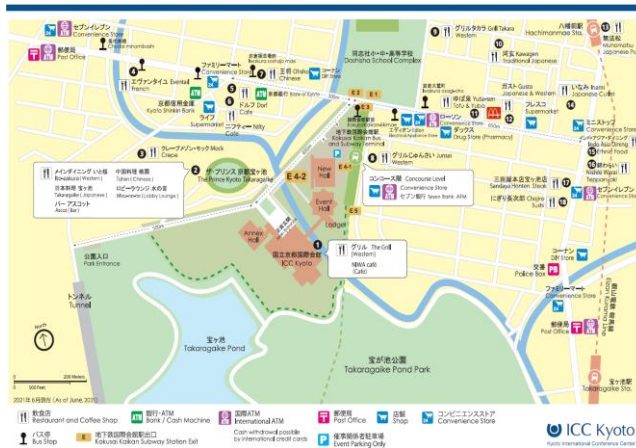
セブンイレブン Convenience Store
郵便局 Post Office
ファミリーマート Convenience Store
エヴァンタイユ Eventail French
京都信用金庫 Kyoto Shinkin Bank
ライフ Supermarket
ドルフ Dorf Cafe
ニフティ Nifty Cafe
グレープメゾン・モック Mock Crepe
王将 Ohsho Chinese
京都銀行 Bank of Kyoto
同志社中・高等学校 Doshisha School Complex
地下鉄国際会館駅 Kokusai Kaikan Bus and Subway Terminal
ローソン Convenience Store
ダックス Drug Store (Pharmacy)
グリル じゅんせい Junsei Western
グリルタカラ Takara Western
ゆば泉 Yuba-sen Tofu & Yuba
ガスト Gusto
河玄 Kawagen Traditional Japanese
八幡前駅 Hachimanmae Sta.
フレスコ Supermarket
ミニストップ Convenience Store
ケンタッキー Kentucky
セブンイレブン Convenience Store
三宜堂本店 Sandaya Honten Steak
にぎり長次郎 Chojiro Sushi
コーナン DIY Store
交番 Police Box
ファミリーマート Convenience Store
郵便局 Post Office
ザ・プリンス 京都宝ヶ池 The Prince Kyoto Takaragaike
メインダイニング いげ Main Dining Western
中国料理 桃園 Chinese
日本料理 宝ヶ池 Japanese
ロビーラウンジ 水の音 Lobby Lounge
バー アスコット Bar
E 4-2
New Hall
Event Hall
Annex Hall
Ledger
国立京都国際会館 ICC Kyoto
コンコース階 Concourse Level
Convenience Store
セブン銀行 Seven Bank ATM
グリル The Grill (Western)
NBWA cafe (Cafe)
公園入口 Park Entrance
トンネル Tunnel
宝ヶ池 Takaragaike Pond
宝が池公園 Takaragaike Pond Park
North
2021年6月現在 (As of June, 2021)
飲食店 Restaurant and Coffee Shop
銀行・ATM Bank / Cash Machine
国際ATM International ATM
郵便局 Post Office
店舗 Shop
コンビニエンスストア Convenience Store
バス停 Bus Stop
地下鉄国際会館駅出口 Kokusai Kaikan Subway Station Exit
Cash withdrawal possible by international credit cards
催事関係者駐車場 Event Parking Only
ICC Kyoto
Kyoto International Conference Center